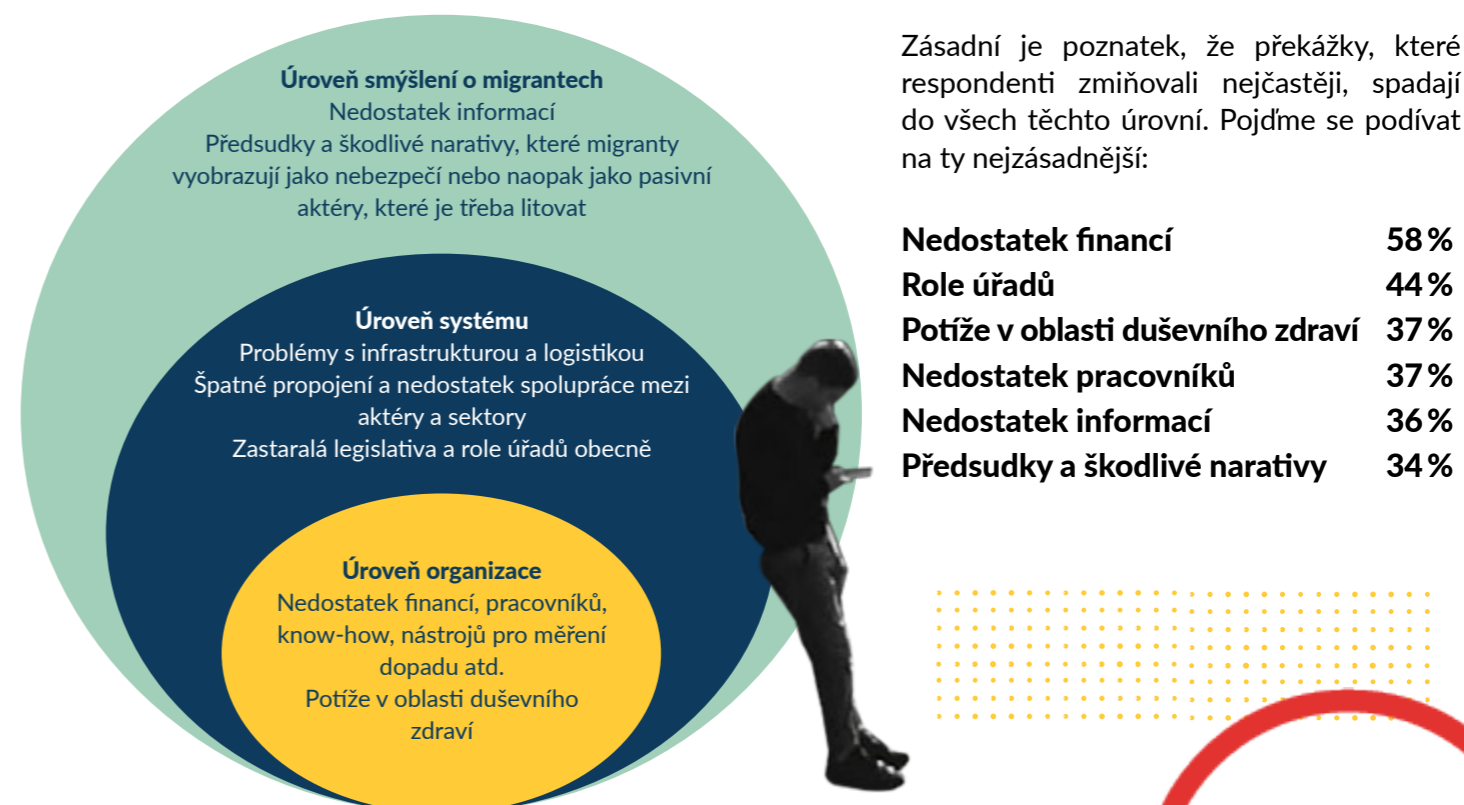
Úroveň smýšlení o migrantech
Nedostatek informací
Předsudky a škodlivé narativy, které migranty vyobrazují jako nebezpečí nebo naopak jako pasivní aktéry, které je třeba litovat

Úroveň systému
Problémy s infrastrukturou a logistikou
Špatné propojení a nedostatek spolupráce mezi aktéry a sektory
Zastaralá legislativa a role úřadů obecně

Úroveň organizace
Nedostatek financí, pracovníků, know-how, nástrojů pro měření dopadu atd.
Potíže v oblasti duševního zdraví

Zásadní je poznatek, že překážky, které respondenti zmiňovali nejčastěji, spadají do všech těchto úrovní. Pojďme se podívat na ty nejzásadnější:

| | |
|---|---|
| Nedostatek financí | 58 % |
| Role úřadů | 44 % |
| Potíže v oblasti duševního zdraví | 37 % |
| Nedostatek pracovníků | 37 % |
| Nedostatek informací | 36 % |
| Předsudky a škodlivé narativy | 34 % |